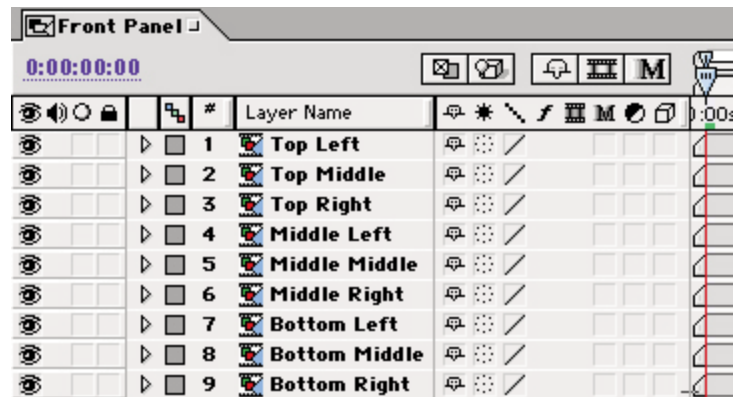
Front Panel

0:00:00:00

M

| # | Layer Name |
|---|---|
| 1 | Top Left |
| 2 | Top Middle |
| 3 | Top Right |
| 4 | Middle Left |
| 5 | Middle Middle |
| 6 | Middle Right |
| 7 | Bottom Left |
| 8 | Bottom Middle |
| 9 | Bottom Right |

M

):00s